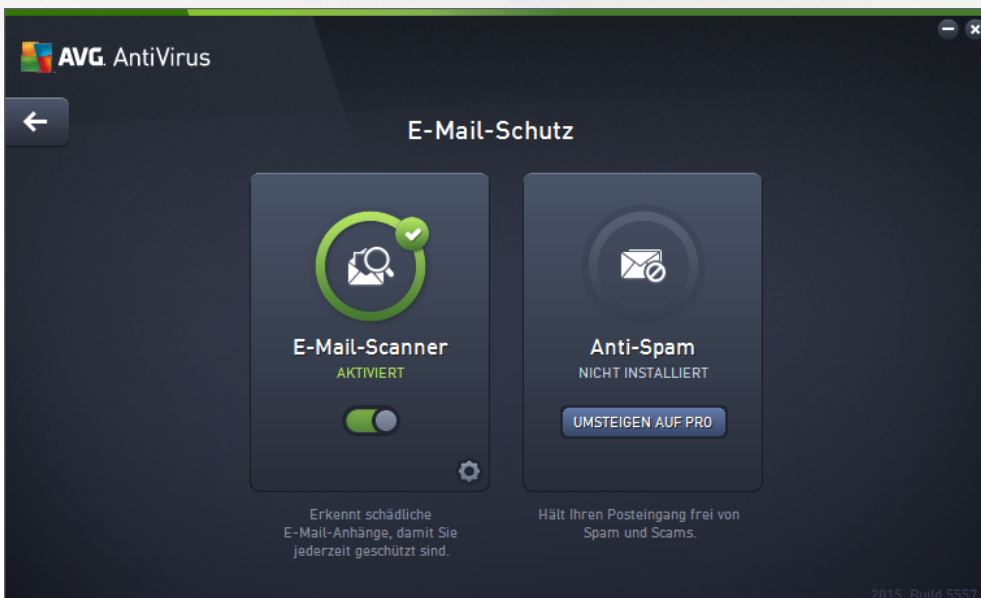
AVG. AntiVirus

E-Mail-Schutz

E-Mail-Scanner
AKTIVIERT

Erkennt schädliche E-Mail-Anhänge, damit Sie jederzeit geschützt sind.

Anti-Spam
NICHT INSTALLIERT

UMSTEIGEN AUF PRO

Hält Ihren Posteingang frei von Spam und Scams.

2015 Build 5557